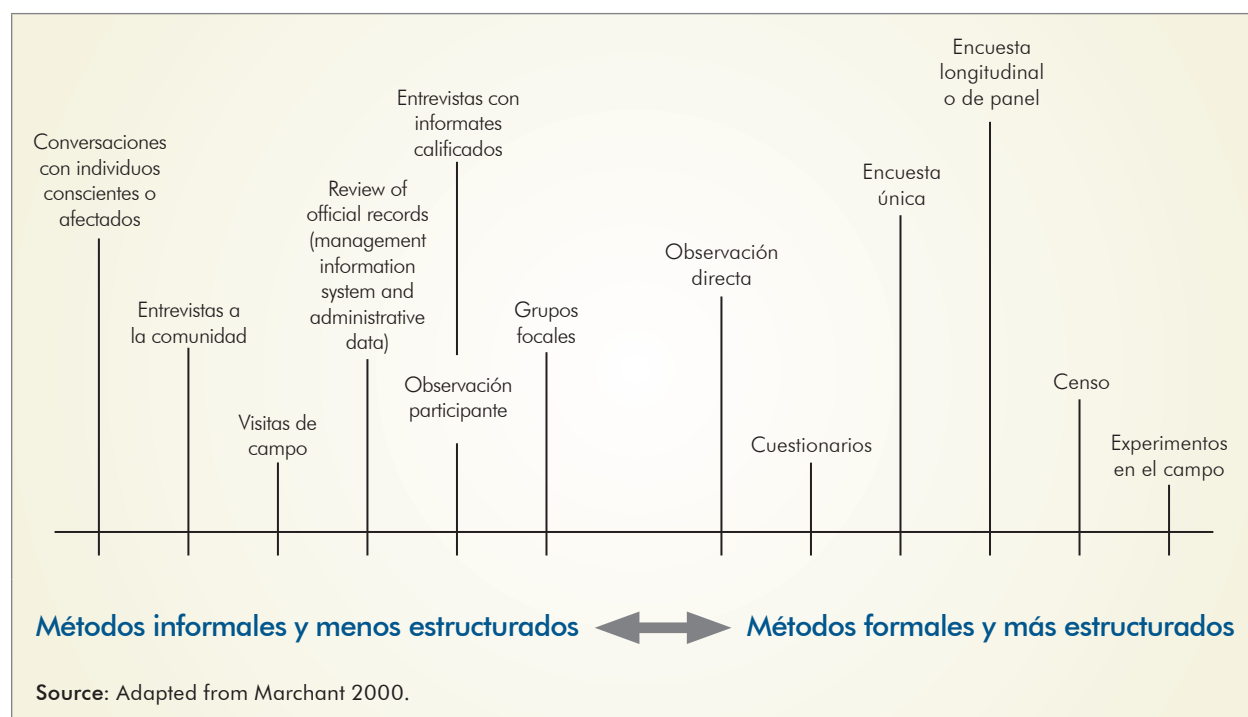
Conversaciones con individuos conscientes o afectados

Entrevistas a la comunidad

Visitas de campo

Review of official records (management information system and administrative data)

Entrevistas con informates calificados

Observación participante

Grupos focales

Observación directa

Cuestionarios

Encuesta única

Encuesta longitudinal o de panel

Censo

Experimentos en el campo

Métodos informales y menos estructurados

Métodos formales y más estructurados

Source: Adapted from Marchant 2000.